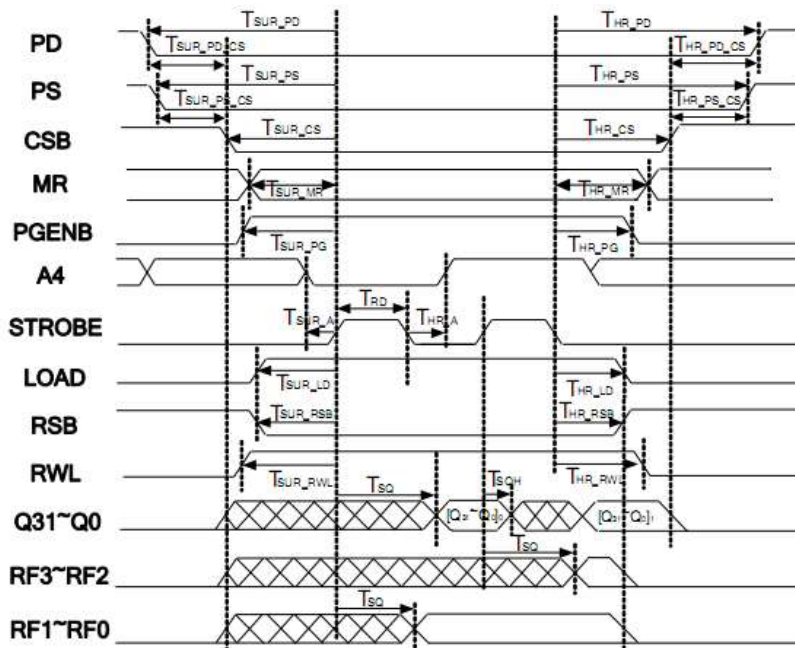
PD
PS
CSB
MR
PGENB
A4
STROBE
LOAD
RSB
RWL
Q31~Q0
RF3~RF2
RF1~RF0

$T_{SUR\_PD}$
$T_{SUR\_PD\_CS}$
$T_{SUR\_PS}$
$T_{SUR\_PS\_CS}$
$T_{SUR\_CS}$
$T_{SUR\_MR}$
$T_{SUR\_PG}$
$T_{SUR\_A}$
$T_{RD}$
$T_{HR\_A}$
$T_{SUR\_LD}$
$T_{SUR\_RSB}$
$T_{SUR\_RWL}$
$T_{SQ}$
$T_{SQH}$
$T_{SQ}$
$T_{SQ}$
$[Q_{31}\sim Q_0]_0$
$[Q_{31}\sim Q_0]_1$

$T_{HR\_PD}$
$T_{HR\_PD\_CS}$
$T_{HR\_PS}$
$T_{HR\_PS\_CS}$
$T_{HR\_CS}$
$T_{HR\_MR}$
$T_{HR\_PG}$
$T_{HR\_LD}$
$T_{HR\_RSB}$
$T_{HR\_RWL}$